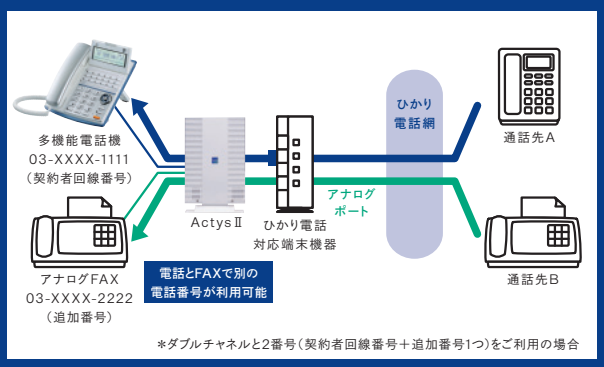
多機能電話機
03-XXXX-1111
（契約者回線番号）

アナログFAX
03-XXXX-2222
（追加番号）

ActysⅡ

ひかり電話
対応端末機器

アナログ
ポート

ひかり
電話網

通話先A

通話先B

電話とFAXで別の
電話番号が利用可能

＊ダブルチャネルと2番号（契約者回線番号＋追加番号1つ）をご利用の場合